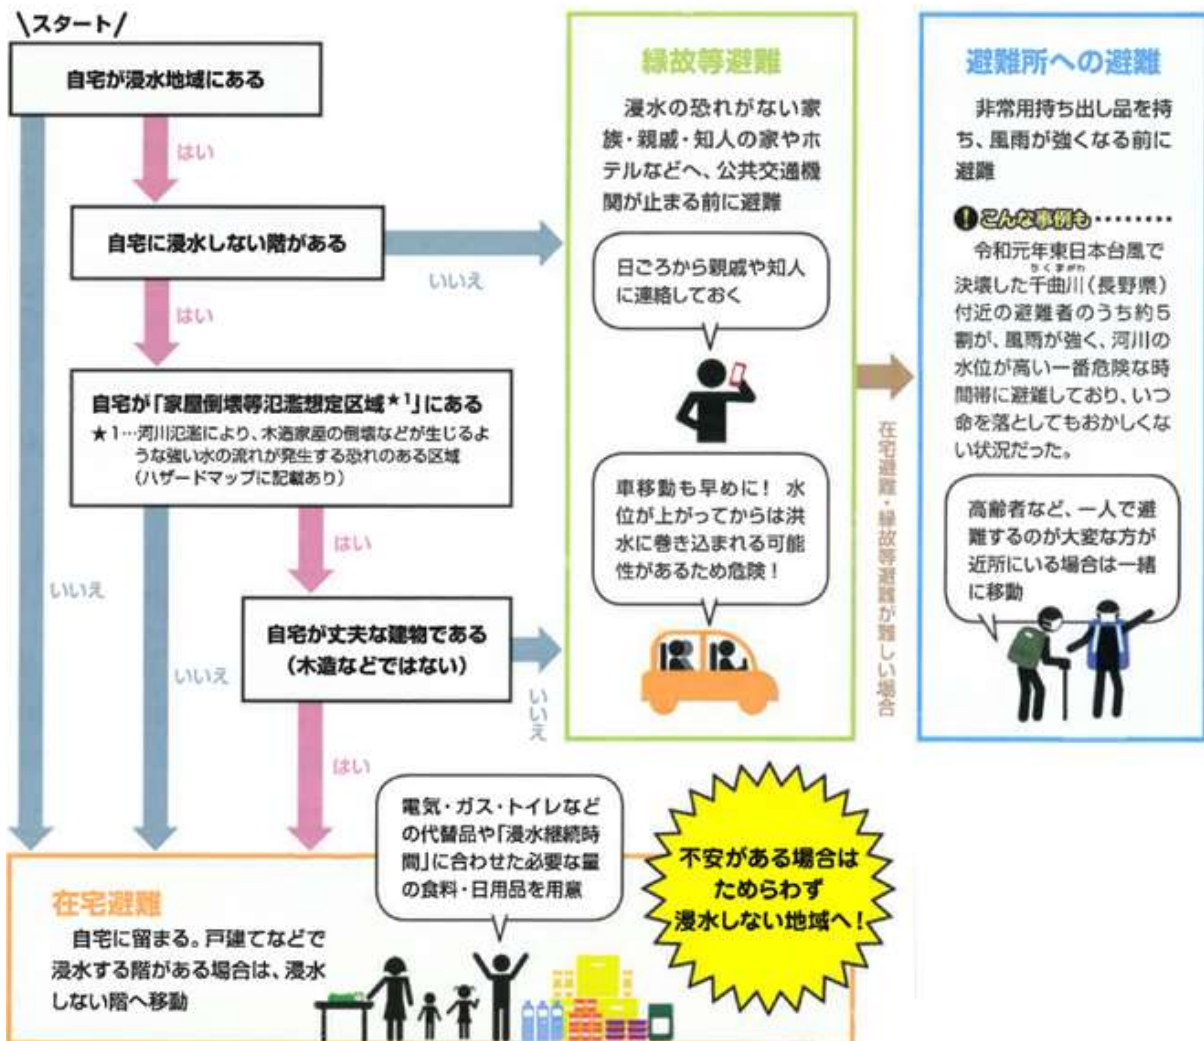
\スタート/

自宅が浸水地域にある

はい

自宅に浸水しない階がある

いいえ

はい

自宅が「家屋倒壊等氾濫想定区域★1」にある
★1…河川氾濫により、木造家屋の倒壊などが生じるような強い水の流れが発生する恐れのある区域（ハザードマップに記載あり）

はい

いいえ

自宅が丈夫な建物である（木造などではない）

いいえ

いいえ

はい

緑故等避難

浸水の恐れがない家族・親戚・知人の家やホテルなどへ、公共交通機関が止まる前に避難

日ごろから親戚や知人に連絡しておく

車移動も早めに！ 水位が上がってからは洪水に巻き込まれる可能性があるため危険！

在宅避難・縁故等避難が難しい場合

避難所への避難

非常用持ち出し品を持ち、風雨が強くなる前に避難

こんな事例も………

令和元年東日本台風で決壊した千曲川（ちくまがわ）（長野県）付近の避難者のうち約5割が、風雨が強く、河川の水位が高い一番危険な時間帯に避難しており、いつ命を落としてもおかしくない状況だった。

高齢者など、一人で避難するのが大変な方が近所にいる場合は一緒に移動

在宅避難

自宅に留まる。戸建てなどで浸水する階がある場合は、浸水しない階へ移動

電気・ガス・トイレなどの代替品や「浸水継続時間」に合わせた必要な量の食料・日用品を用意

不安がある場合はためらわず浸水しない地域へ！